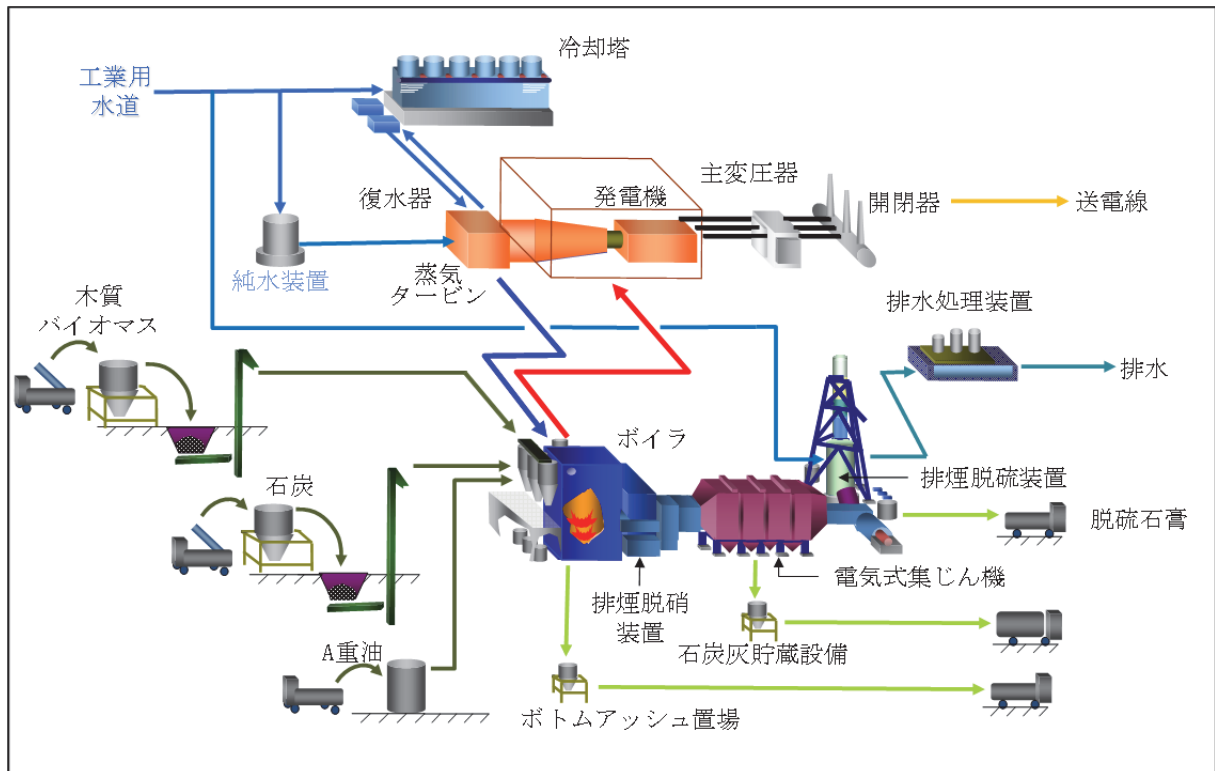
冷却塔

工業用
水道

主変圧器

発電機

開閉器

送電線

復水器

純水装置

蒸気
タービン

排水処理装置

木質
バイオマス

排水

ボイラ

排煙脱硫装置

石炭

脱硫石膏

電気式集じん機

排煙脱硝
装置

石炭灰貯蔵設備

A重油

ボトムアッシュ置場